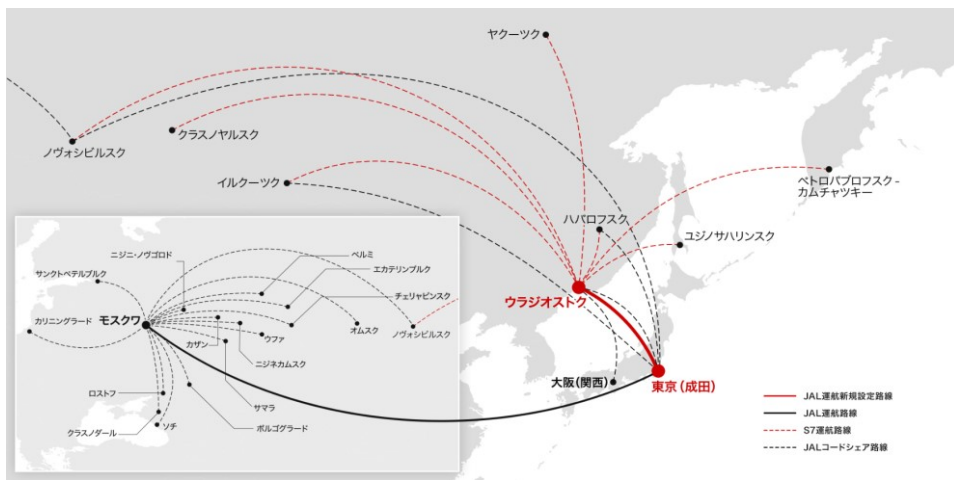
ヤクーツク

ノヴォシビルスク

クラスノヤルスク

イルクーツク

ペトロパブロフスク - カムチャツキー

ハバロフスク

ユジノサハリンスク

ウラジオストク

大阪(関西)

東京(成田)

ニジニ・ノヴゴロド

ペルミ

エカテリンブルク

サンクトペテルブルク

チェリャビンスク

カリーニングラード

モスクワ

オムスク

ノヴォシビルスク

カザン

ウファ

ニジネカムスク

ロストフ

サマラ

クラスノダール

ソチ

ボルゴグラード

JAL運航新規設定路線

JAL運航路線

S7運航路線

JALコードシェア路線